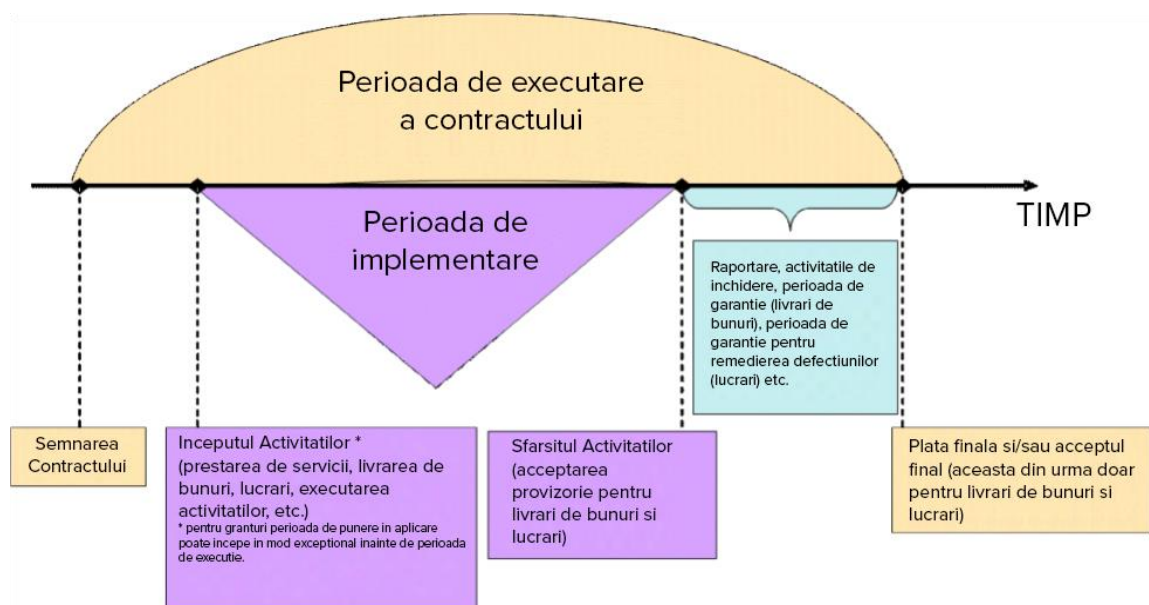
Perioada de executare a contractului

TIMP

Perioada de implementare

Raportare, activitatile de inchidere, perioada de garantie (livrari de bunuri), perioada de garantie pentru remedierea defectiunilor (lucrari) etc.

Semnarea Contractului

Inceputul Activitatilor * (prestarea de servicii, livrarea de bunuri, lucrari, executarea activitatilor, etc.)
* pentru granturi perioada de punere in aplicare poate incepe in mod exceptional inainte de perioada de executie.

Sfarsitul Activitatilor (acceptarea provizorie pentru livrari de bunuri si lucrari)

Plata finala si/sau acceptul final (aceasta din urma doar pentru livrari de bunuri si lucrari)